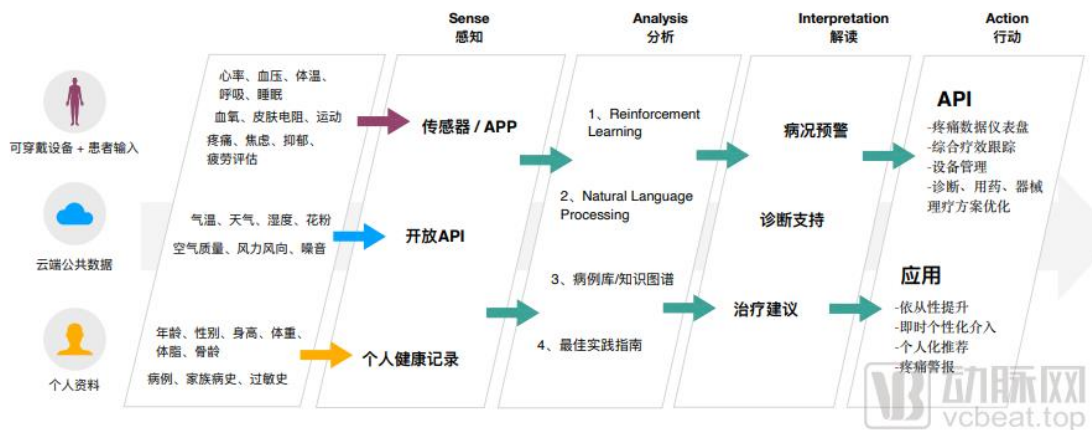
Sense
感知

Analysis
分析

Interpretation
解读

Action
行动

可穿戴设备 + 患者输入

心率、血压、体温、呼吸、睡眠

血氧、皮肤电阻、运动

疼痛、焦虑、抑郁、疲劳评估

传感器 / APP

云端公共数据

气温、天气、湿度、花粉

空气质量、风力风向、噪音

开放API

个人资料

年龄、性别、身高、体重、体脂、骨龄

病例、家族病史、过敏史

个人健康记录

1、Reinforcement Learning

2、Natural Language Processing

3、病例库/知识图谱

4、最佳实践指南

病况预警

诊断支持

治疗建议

API

-疼痛数据仪表盘
-综合疗效跟踪
-设备管理
-诊断、用药、器械理疗方案优化

应用

-依从性提升
-即时个性化介入
-个人化推荐
-疼痛警报

动脉网
vcbeat.top